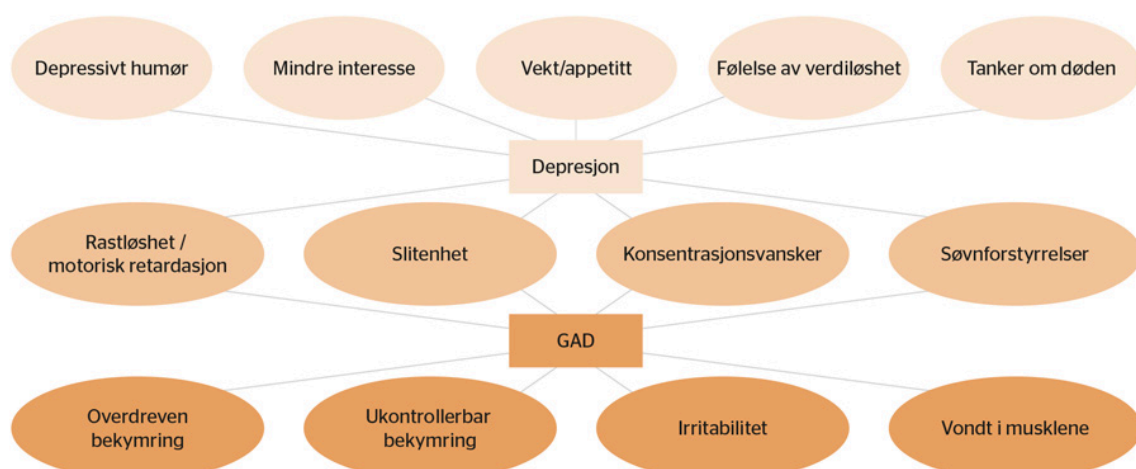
Depressivt humør

Mindre interesse

Vekt/appetitt

Følelse av verdiløshet

Tanker om døden

Depresjon

Rastløshet / motorisk retardasjon

Slitenhet

Konsentrasjonsvansker

Søvnforstyrrelser

GAD

Overdreven bekymring

Ukontrollerbar bekymring

Irritabilitet

Vondt i musklene